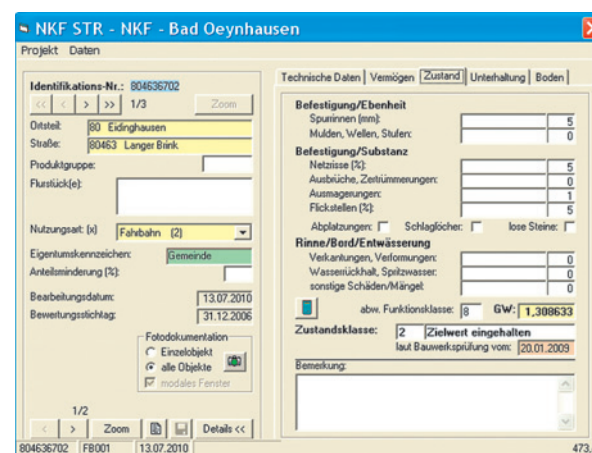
NKF STR - NKF - Bad Oeynhausen
Projekt Daten

Identifikations-Nr.: 804636702
<< < > >> 1/3 Zoom
Ortsteil: 80 Eidinghausen
Straße: 80463 Langer Brink
Produktgruppe:
Flurstück(e):
Nutzungsart: (x) Fahrbahn (2)
Eigentumskennzeichen: Gemeinde
Anteilsminderung (%):
Bearbeitungsdatum: 13.07.2010
Bewertungsstichtag: 31.12.2006
Fotodokumentation
Einzelobjekt
alle Objekte
modales Fenster
1/2
< > Zoom Details <<
804636702 FB001 13.07.2010 473.

Technische Daten | Vermögen | Zustand | Unterhaltung | Boden
Befestigung/Ebenheit
Spurrinnen (mm): 5
Mulden, Wellen, Stufen: 0
Befestigung/Substanz
Netzrisse (%): 5
Ausbrüche, Zertrümmerungen: 0
Ausmagerungen: 1
Flickstellen (%): 5
Abplatzungen: Schlaglöcher: lose Steine:
Rinne/Bord/Entwässerung
Verkantungen, Verformungen: 0
Wasserrückhalt, Spritzwasser: 0
sonstige Schäden/Mängel: 0
abw. Funktionsklasse: 8 GW: 1,308633
Zustandsklasse: 2 Zielwert eingehalten
laut Bauwerksprüfung vom: 20.01.2009
Bemerkung: